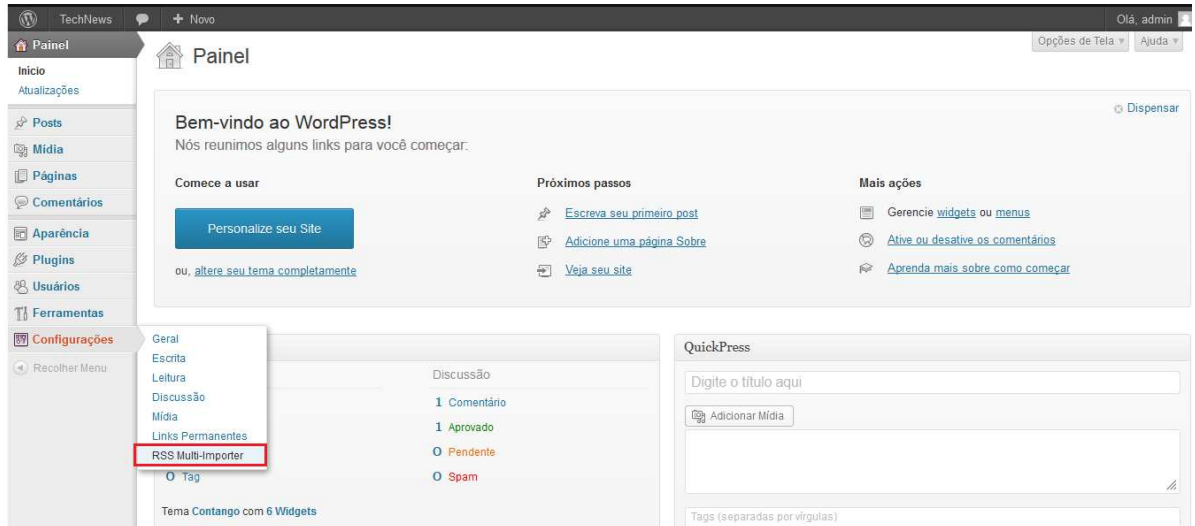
TechNews + Novo Olá, admin

Painel
Início
Atualizações
Posts
Mídia
Páginas
Comentários
Aparência
Plugins
Usuários
Ferramentas
Configurações
Recolher Menu

Painel

Opções de Tela ▾ Ajuda ▾

Dispensar

Bem-vindo ao WordPress!
Nós reunimos alguns links para você começar:

Comece a usar

Personalize seu Site

ou, altere seu tema completamente

Próximos passos

Escreva seu primeiro post
Adicione uma página Sobre
Veja seu site

Mais ações

Gerencie widgets ou menus
Ative ou desative os comentários
Aprenda mais sobre como começar

Geral
Escrita
Leitura
Discussão
Mídia
Links Permanentes
RSS Multi-Importer

Discussão
1 Comentário
1 Aprovado
0 Pendente
0 Spam
0 Tag

Tema Contango com 6 Widgets

QuickPress
Digite o título aqui
Adicionar Mídia
Tags (separadas por vírgulas)